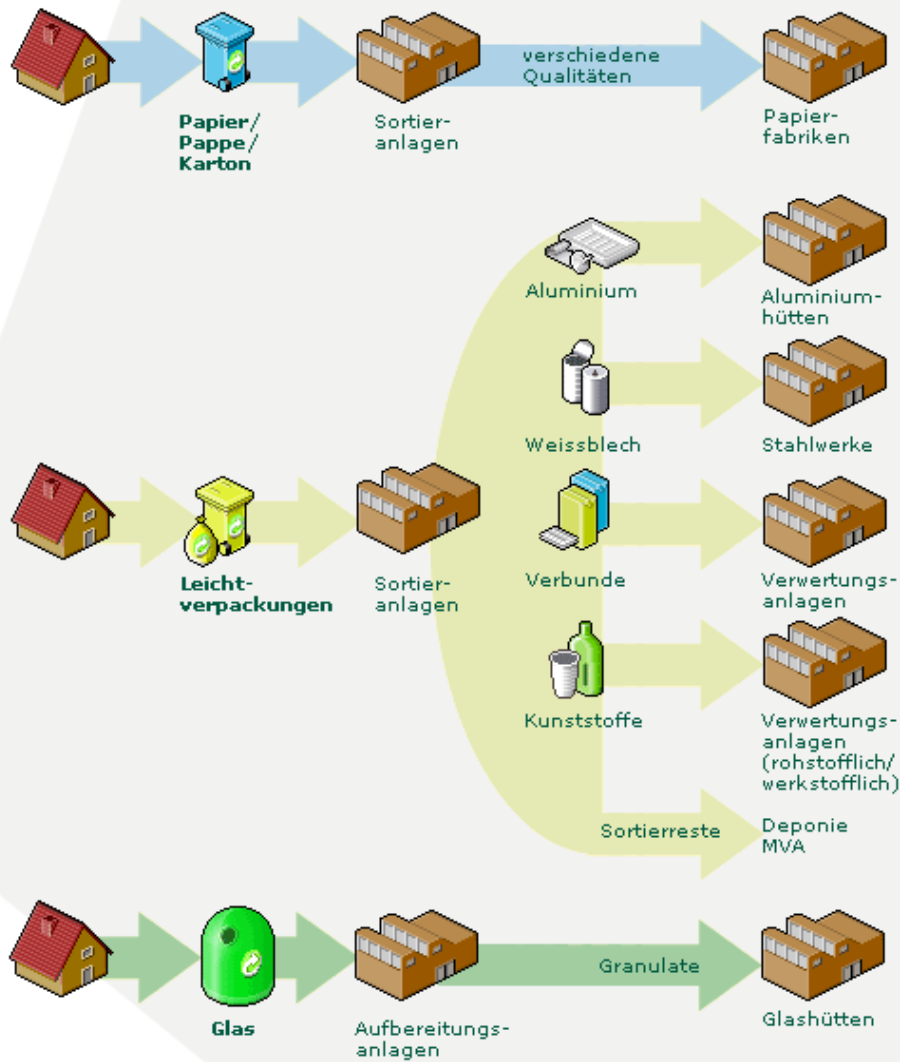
Papier/
Pappe/
Karton

Sortieranlagen

verschiedene Qualitäten

Papierfabriken

Aluminium

Aluminiumhütten

Weissblech

Stahlwerke

Leichtverpackungen

Sortieranlagen

Verbunde

Verwertungsanlagen

Kunststoffe

Verwertungsanlagen (rohstofflich/ werkstofflich)

Sortierreste

Deponie
MVA

Glas

Aufbereitungsanlagen

Granulate

Glashütten